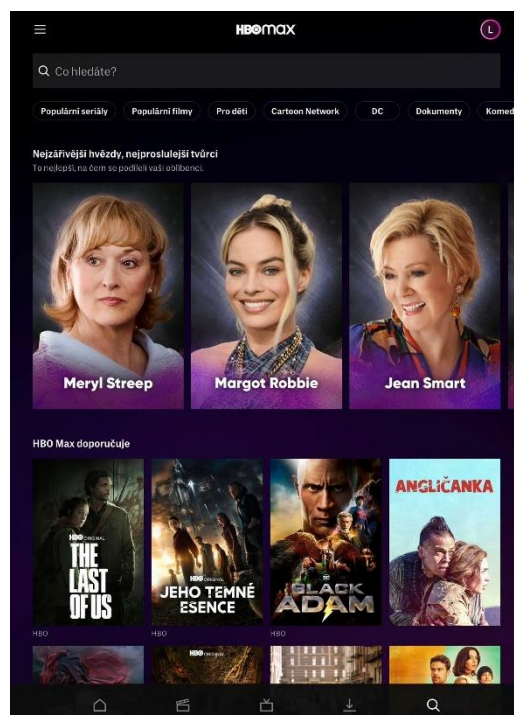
HBO max

L

Co hledáte?

Populární seriály

Populární filmy

Pro děti

Cartoon Network

DC

Dokumenty

Komed

Nejzářivější hvězdy, nejproslulejší tvůrci

To nejlepší, na čem se podíleli vaši oblíbenci.

Meryl Streep

Margot Robbie

Jean Smart

HBO Max doporučuje

HBO ORIGINAL THE LAST OF US

HBO

HBO ORIGINAL JEHO TEMNÉ ESENCE

HBO

BLACK ADAM

HBO

ANGLIČANKA

HBO